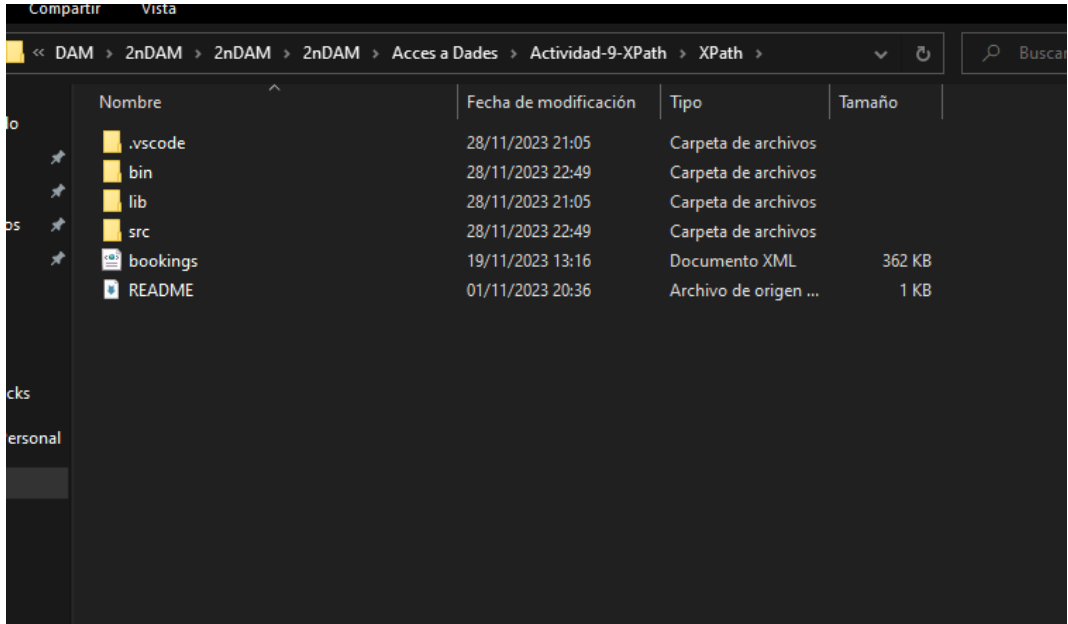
Compartir Vista

« DAM › 2nDAM › 2nDAM › 2nDAM › Acces a Dades › Actividad-9-XPath › XPath ›

Buscar

lo

os

cks

rsonal

| Nombre | Fecha de modificación | Tipo | Tamaño |
|---|---|---|---|
| .vscode | 28/11/2023 21:05 | Carpeta de archivos | |
| bin | 28/11/2023 22:49 | Carpeta de archivos | |
| lib | 28/11/2023 21:05 | Carpeta de archivos | |
| src | 28/11/2023 22:49 | Carpeta de archivos | |
| bookings | 19/11/2023 13:16 | Documento XML | 362 KB |
| README | 01/11/2023 20:36 | Archivo de origen ... | 1 KB |